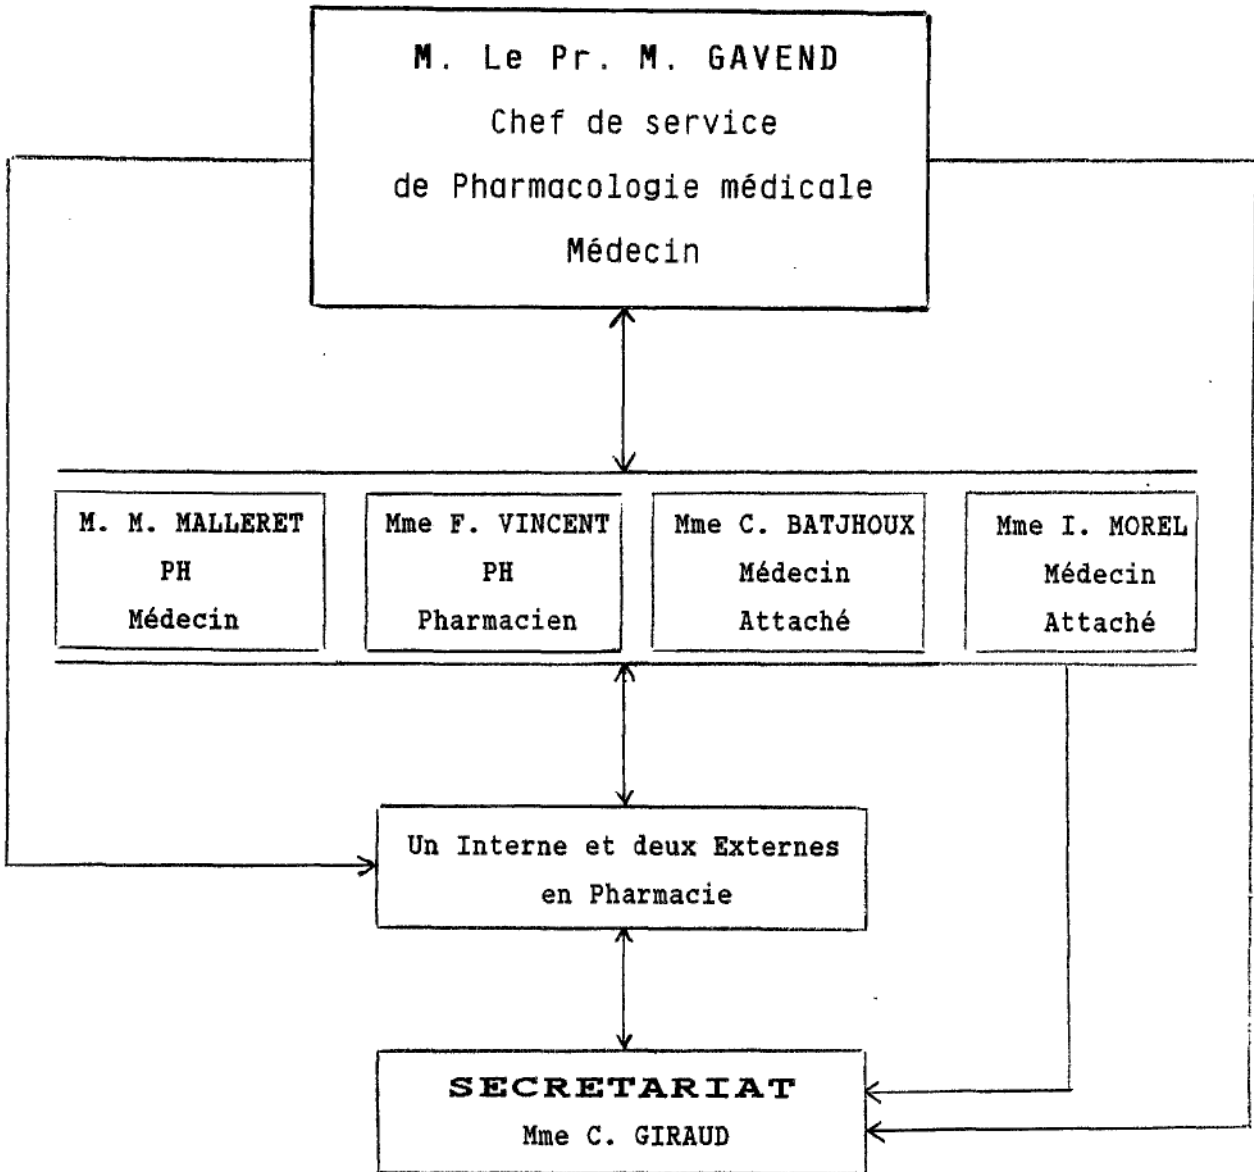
M. Le Pr. M. GAVEND
Chef de service
de Pharmacologie médicale
Médecin

M. M. MALLERET
PH
Médecin

Mme F. VINCENT
PH
Pharmacien

Mme C. BATJHOUX
Médecin
Attaché

Mme I. MOREL
Médecin
Attaché

Un Interne et deux Externes
en Pharmacie

SECRETARIAT
Mme C. GIRAUD